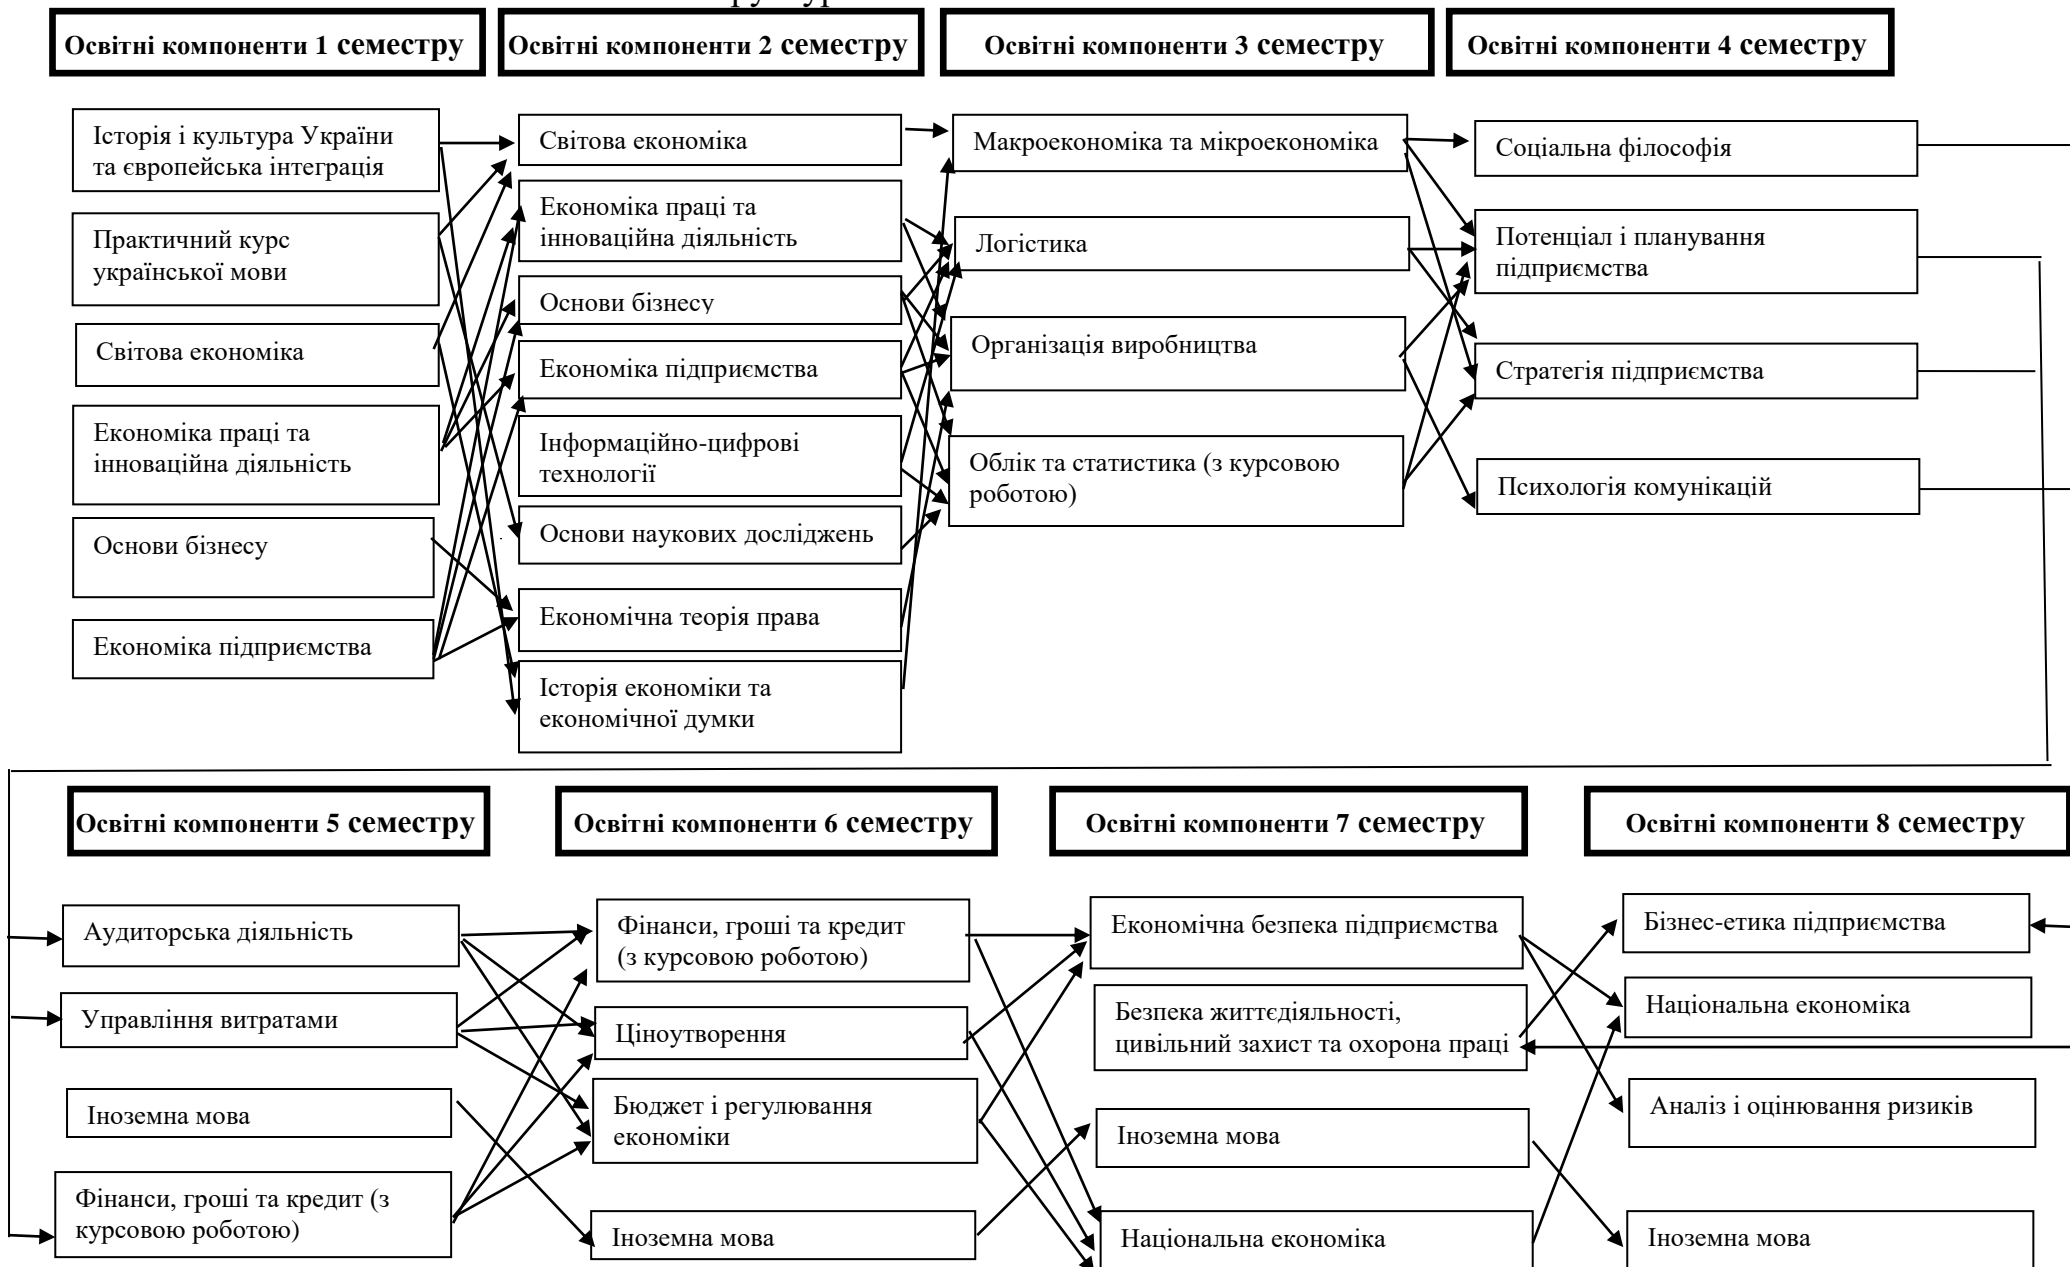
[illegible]

Освітні компоненти 1 семестру

Освітні компоненти 2 семестру

Освітні компоненти 3 семестру

Освітні компоненти 4 семестру

Історія і культура України та європейська інтеграція

Практичний курс української мови

Світова економіка

Економіка праці та інноваційна діяльність

Основи бізнесу

Економіка підприємства

Світова економіка

Економіка праці та інноваційна діяльність

Основи бізнесу

Економіка підприємства

Інформаційно-цифрові технології

Основи наукових досліджень

Економічна теорія права

Історія економіки та економічної думки

Макроекономіка та мікроекономіка

Логістика

Організація виробництва

Облік та статистика (з курсовою роботою)

Соціальна філософія

Потенціал і планування підприємства

Стратегія підприємства

Психологія комунікацій

Освітні компоненти 5 семестру

Освітні компоненти 6 семестру

Освітні компоненти 7 семестру

Освітні компоненти 8 семестру

Аудиторська діяльність

Управління витратами

Іноземна мова

Фінанси, гроші та кредит (з курсовою роботою)

Фінанси, гроші та кредит (з курсовою роботою)

Ціноутворення

Бюджет і регулювання економіки

Іноземна мова

Економічна безпека підприємства

Безпека життєдіяльності, цивільний захист та охорона праці

Іноземна мова

Національна економіка

Бізнес-етика підприємства

Національна економіка

Аналіз і оцінювання ризиків

Іноземна мова